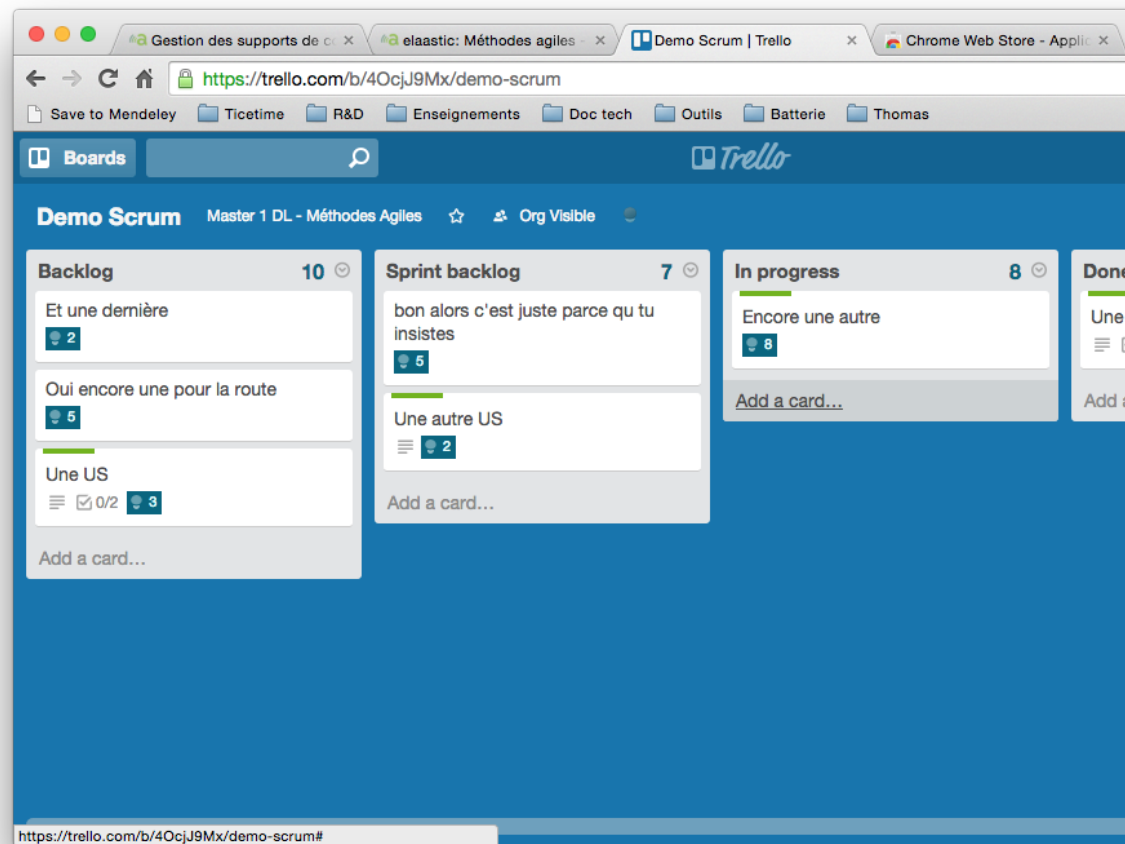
Gestion des supports de c ×
elaastic: Méthodes agiles ×
Demo Scrum | Trello ×
Chrome Web Store - Applic ×

https://trello.com/b/4OcjJ9Mx/demo-scrum

Save to Mendeley
Ticetime
R&D
Enseignements
Doc tech
Outils
Batterie
Thomas

Boards

Trello

Demo Scrum
Master 1 DL - Méthodes Agiles
Org Visible

Backlog 10
Et une dernière
2
Oui encore une pour la route
5
Une US
0/2 3
Add a card…

Sprint backlog 7
bon alors c'est juste parce qu tu insistes
5
Une autre US
2
Add a card…

In progress 8
Encore une autre
8
Add a card…

Done
Une
Add a

https://trello.com/b/4OcjJ9Mx/demo-scrum#